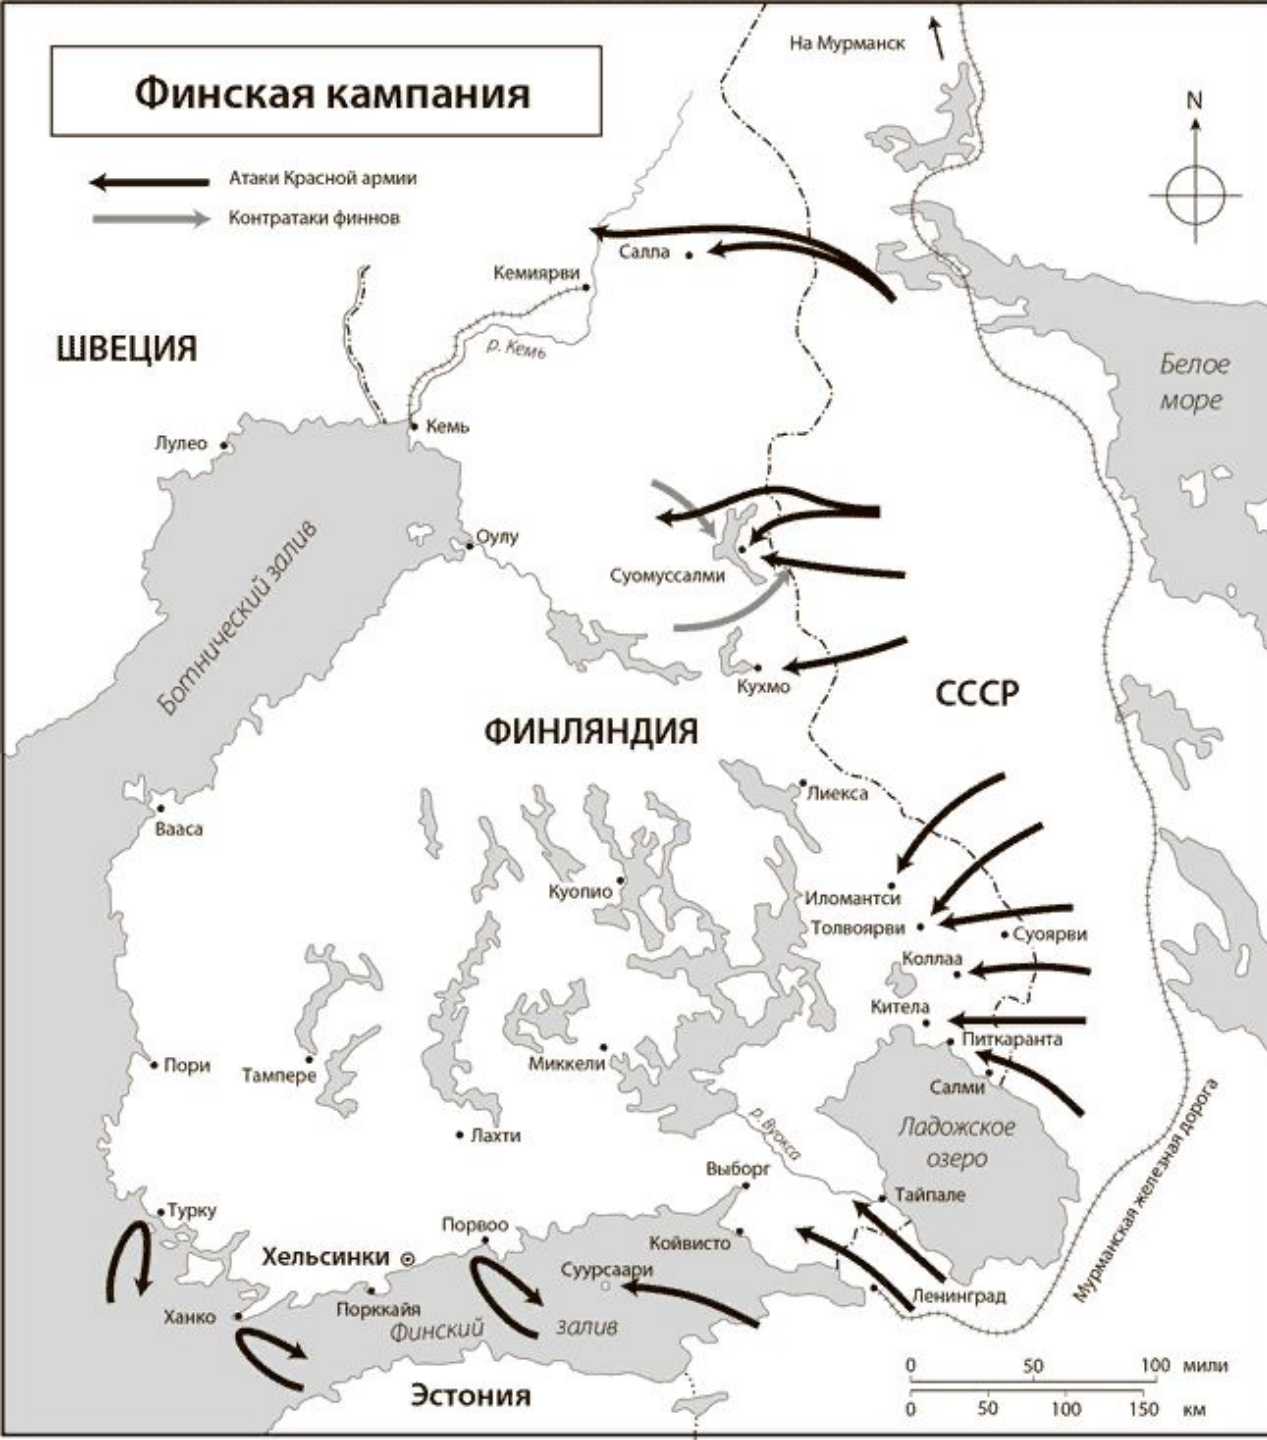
Финская кампания

Атаки Красной армии
Контратаки финнов

На Мурманск

N

Салла
Кемиярви
р. Кемь
ШВЕЦИЯ
Белое море
Лулео
Кемь
Ботнический залив
Оулу
Суомуссалми
Кухмо
СССР
ФИНЛЯНДИЯ
Лиекса
Вааса
Куопио
Иломантси
Толвоярви
Суоярви
Коллаа
Кителла
Питкаранта
Пори
Тампере
Миккели
Салми
Лахти
р. Вуокса
Ладожское озеро
Мурманская железная дорога
Выборг
Тайпале
Турку
Порвоо
Койвисто
Хельсинки
Суурсаари
Ленинград
Ханко
Порккала
Финский
залив
Эстония

0 50 100 мили
0 50 100 150 км